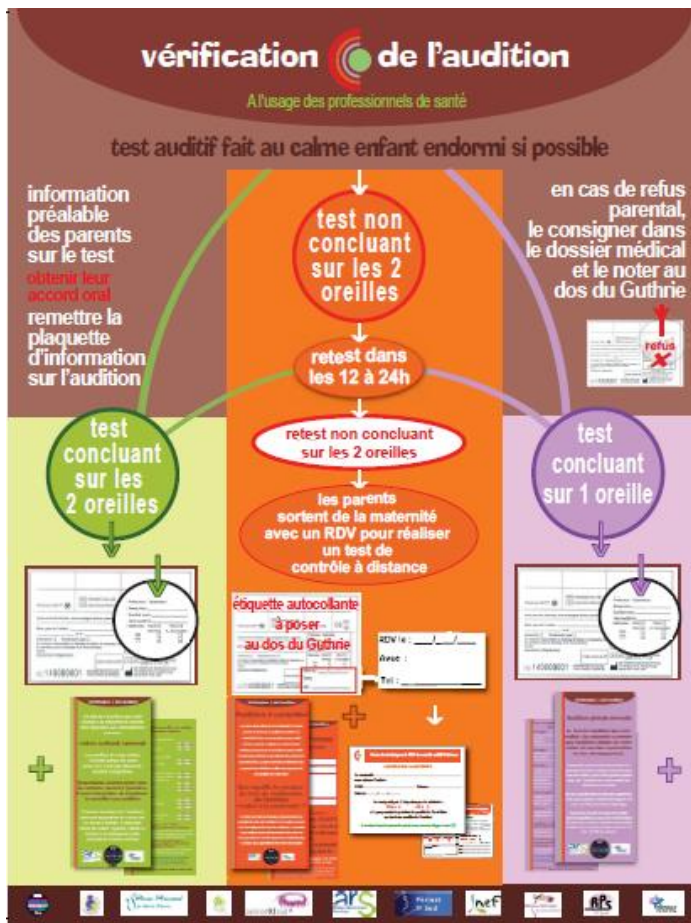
vérification de l'audition

A l'usage des professionnels de santé

test auditif fait au calme enfant endormi si possible

information préalable des parents sur le test obtenir leur accord oral remettre la plaquette d'information sur l'audition

test non concluant sur les 2 oreilles

en cas de refus parental, le consigner dans le dossier médical et le noter au dos du Guthrie

refus

retest dans les 12 à 24h

test concluant sur les 2 oreilles

retest non concluant sur les 2 oreilles

test concluant sur 1 oreille

les parents sortent de la maternité avec un RDV pour réaliser un test de contrôle à distance

étiquette autocollante à poser au dos du Guthrie

RDV le : ___/___/___

Avec :

Tel :

ARS

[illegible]